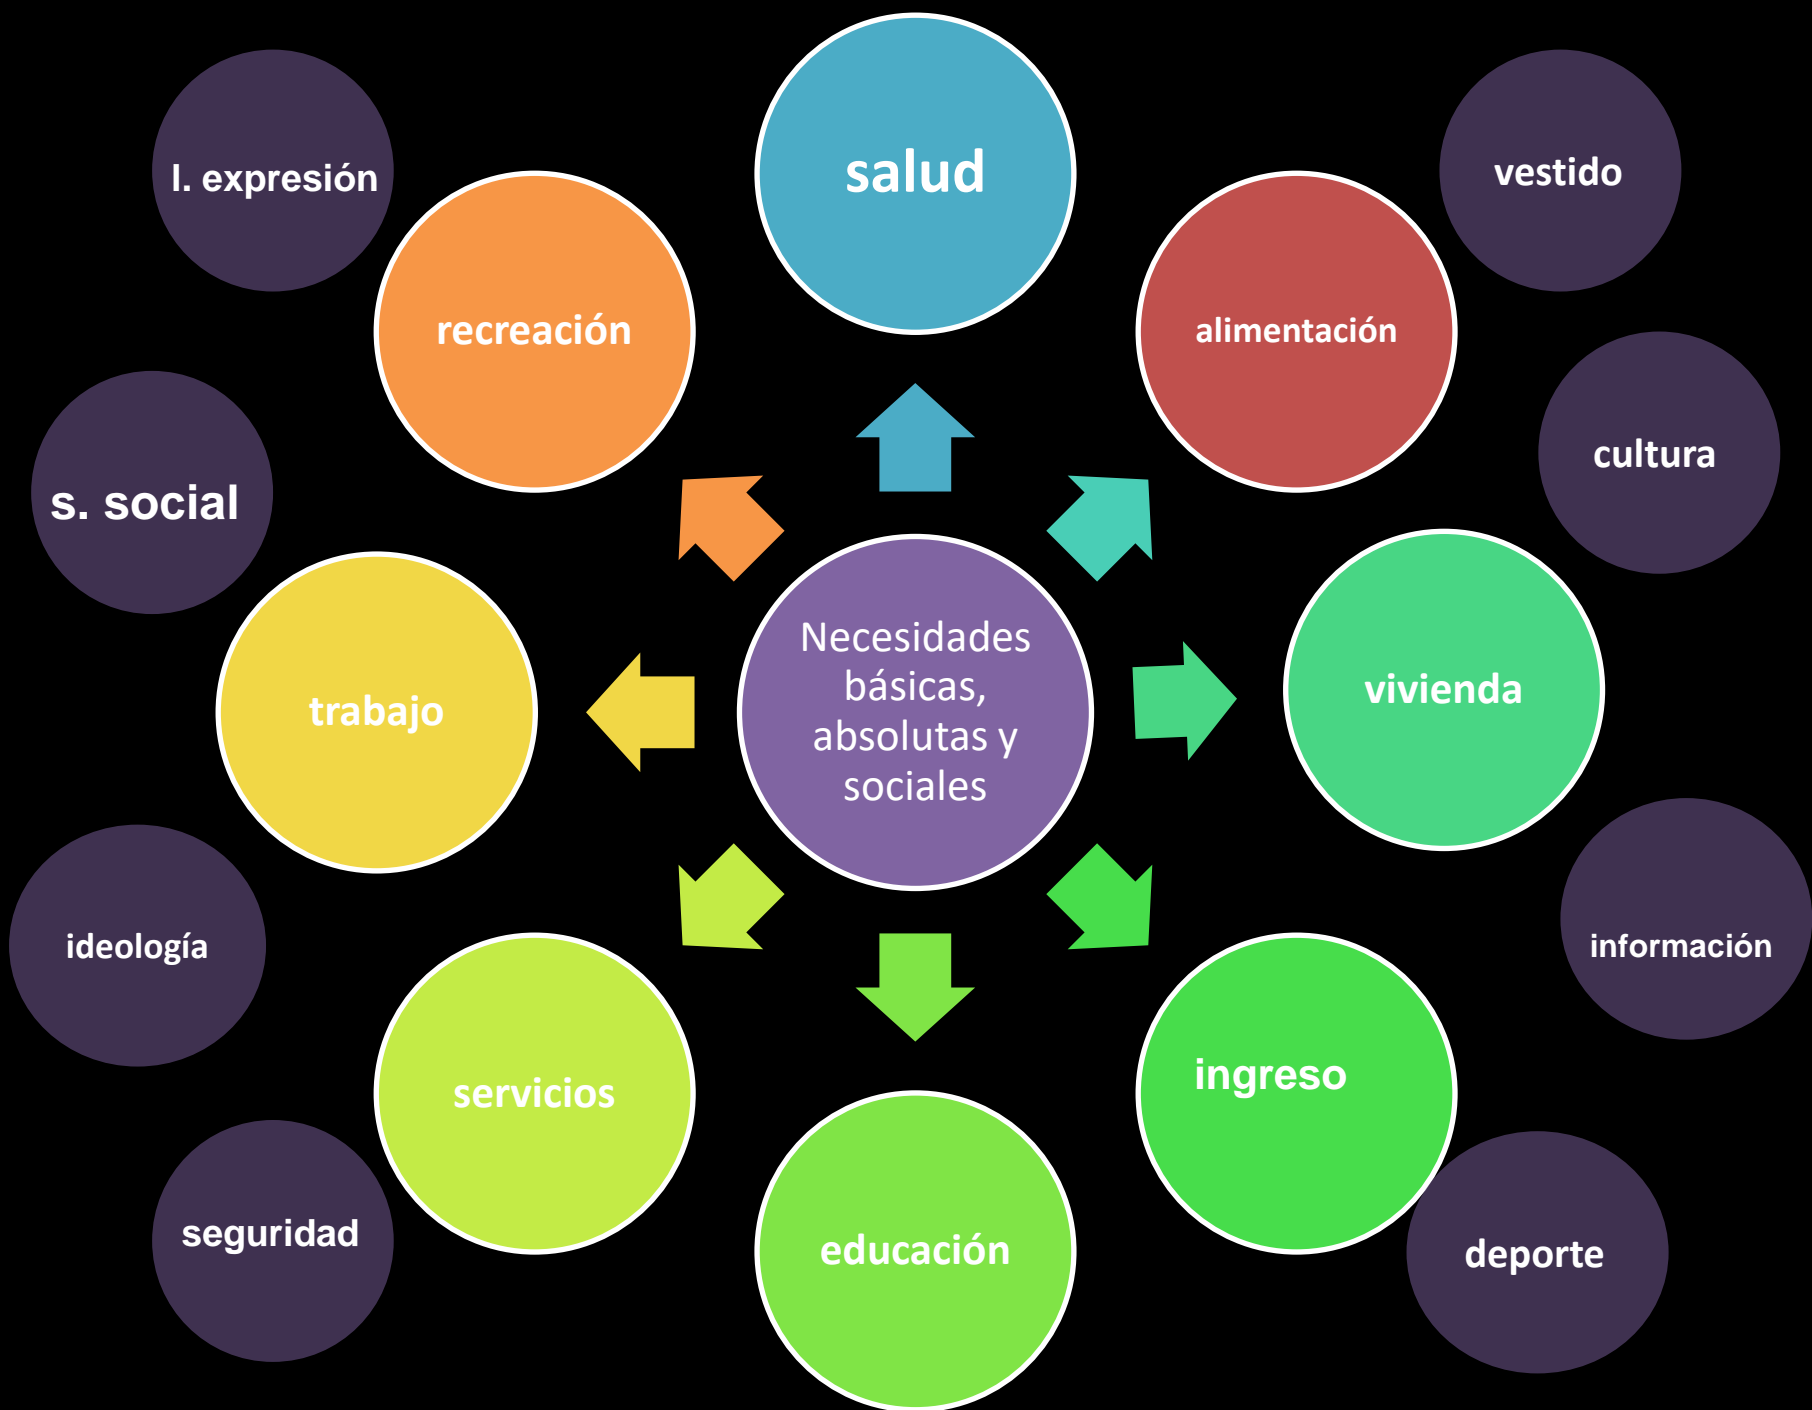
Necesidades básicas, absolutas y sociales

salud

alimentación

vivienda

ingreso

educación

servicios

trabajo

recreación

l. expresión

vestido

cultura

s. social

información

ideología

seguridad

deporte